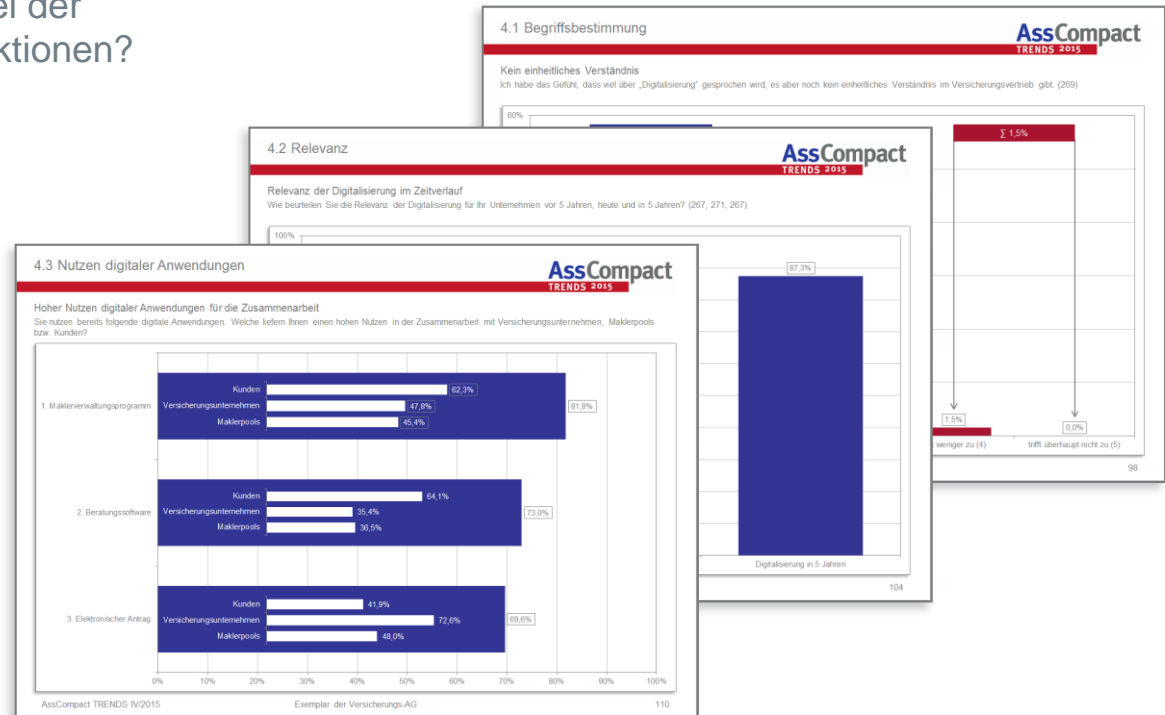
el der
ktionen?

4.1 Begriffsbestimmung

AssCompact TRENDS 2015

Kein einheitliches Verständnis

Ich habe das Gefühl, dass viel über „Digitalisierung" gesprochen wird, es aber noch kein einheitliches Verständnis im Versicherungsvertrieb gibt. (269)

60%

∑ 1,5%

1,5%

0,0%

weniger zu (4)

trifft überhaupt nicht zu (5)

98

4.2 Relevanz

AssCompact TRENDS 2015

Relevanz der Digitalisierung im Zeitverlauf

Wie beurteilen Sie die Relevanz der Digitalisierung für Ihr Unternehmen vor 5 Jahren, heute und in 5 Jahren? (267, 271, 267)

100%

87,3%

Digitalisierung in 5 Jahren

104

4.3 Nutzen digitaler Anwendungen

AssCompact TRENDS 2015

Hoher Nutzen digitaler Anwendungen für die Zusammenarbeit

Sie nutzen bereits folgende digitale Anwendungen. Welche liefern Ihnen einen hohen Nutzen in der Zusammenarbeit mit Versicherungsunternehmen, Maklerpools bzw. Kunden?

1. Maklerverwaltungsprogramm
Kunden 62,3%
Versicherungsunternehmen 47,8%
Maklerpools 45,4%
81,8%

2. Beratungssoftware
Kunden 64,1%
Versicherungsunternehmen 35,4%
Maklerpools 36,5%
73,0%

3. Elektronischer Antrag
Kunden 41,9%
Versicherungsunternehmen 72,6%
Maklerpools 48,0%
69,6%

0% 10% 20% 30% 40% 50% 60% 70% 80% 90% 100%

AssCompact TRENDS IV/2015

Exemplar der Versicherungs-AG

110